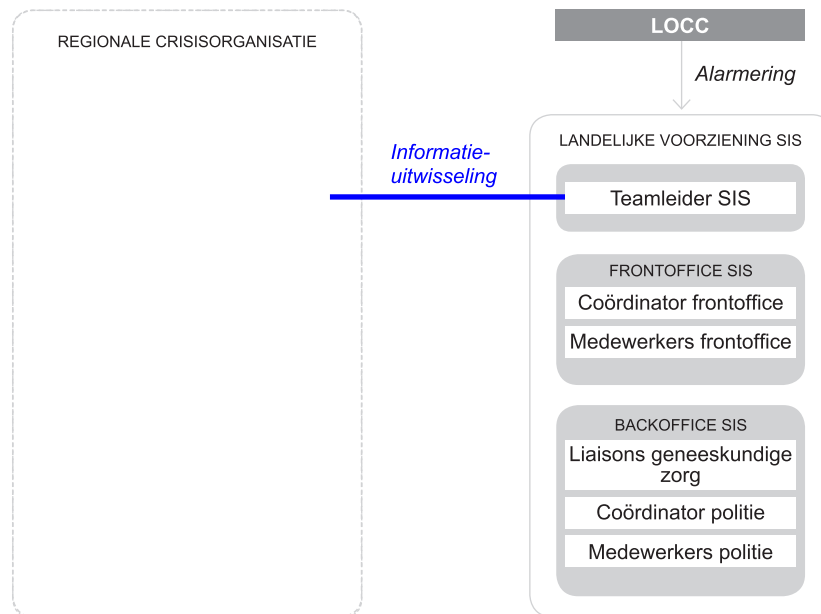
REGIONALE CRISISORGANISATIE

LOCC

Alarmering

LANDELIJKE VOORZIENING SIS

Informatie-uitwisseling

Teamleider SIS

FRONTOFFICE SIS

Coördinator frontoffice

Medewerkers frontoffice

BACKOFFICE SIS

Liaisons geneeskundige zorg

Coördinator politie

Medewerkers politie